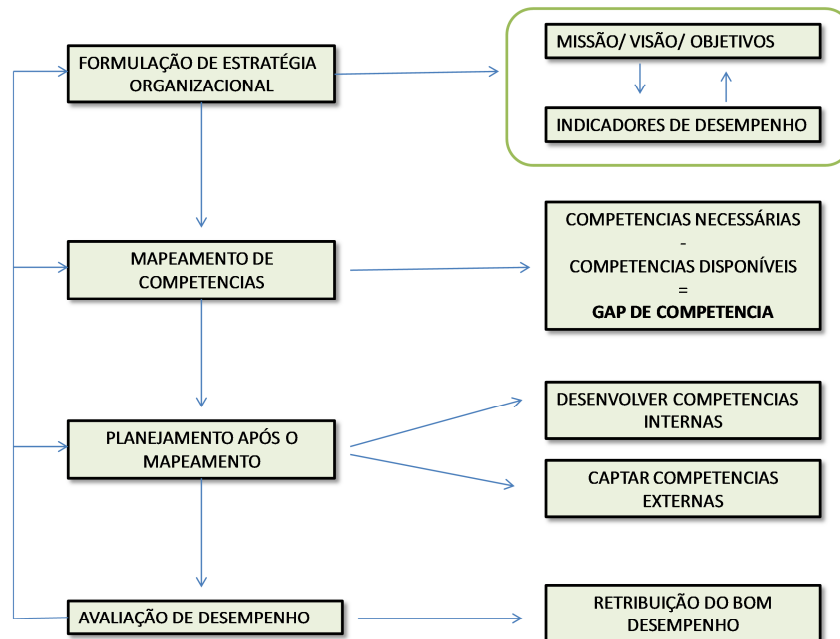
FORMULAÇÃO DE ESTRATÉGIA ORGANIZACIONAL

MISSÃO/ VISÃO/ OBJETIVOS

INDICADORES DE DESEMPENHO

MAPEAMENTO DE COMPETENCIAS

COMPETENCIAS NECESSÁRIAS
-
COMPETENCIAS DISPONÍVEIS
=
GAP DE COMPETENCIA

PLANEJAMENTO APÓS O MAPEAMENTO

DESENVOLVER COMPETENCIAS INTERNAS

CAPTAR COMPETENCIAS EXTERNAS

AVALIAÇÃO DE DESEMPENHO

RETRIBUIÇÃO DO BOM DESEMPENHO